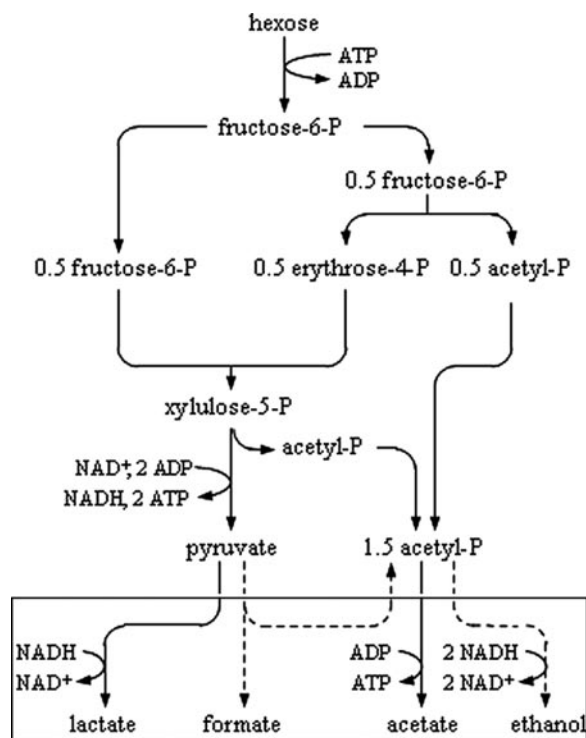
hexose

ATP

ADP

fructose-6-P

0.5 fructose-6-P

0.5 fructose-6-P

0.5 erythrose-4-P

0.5 acetyl-P

xylulose-5-P

acetyl-P

NAD$^+$, 2 ADP

NADH, 2 ATP

pyruvate

1.5 acetyl-P

NADH

NAD$^+$

ADP

ATP

2 NADH

2 NAD$^+$

lactate

formate

acetate

ethanol